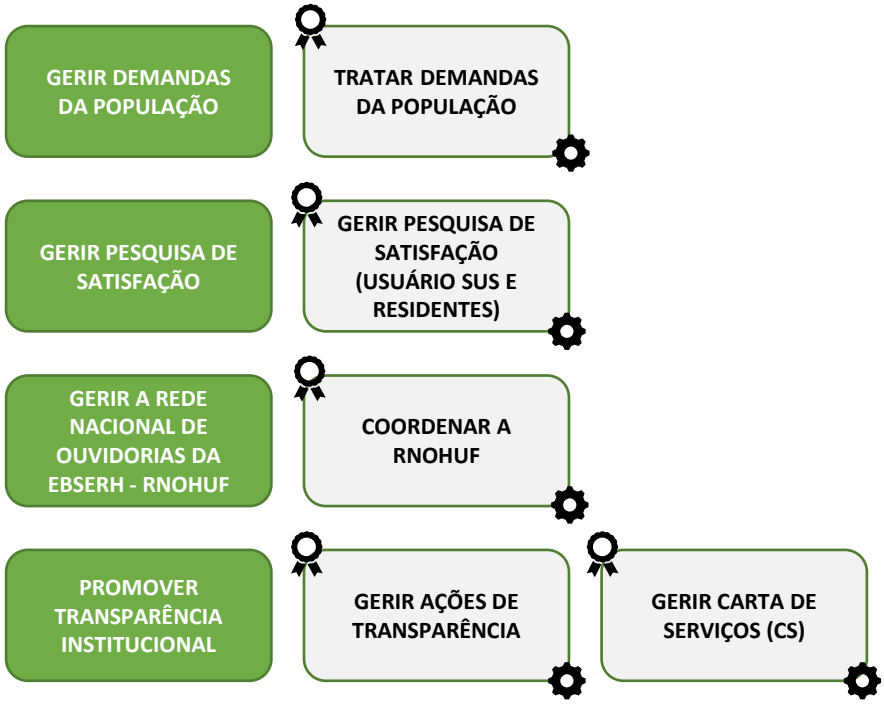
GERIR DEMANDAS DA POPULAÇÃO

TRATAR DEMANDAS DA POPULAÇÃO

GERIR PESQUISA DE SATISFAÇÃO

GERIR PESQUISA DE SATISFAÇÃO (USUÁRIO SUS E RESIDENTES)

GERIR A REDE NACIONAL DE OUVIDORIAS DA EBSERH - RNOHUF

COORDENAR A RNOHUF

PROMOVER TRANSPARÊNCIA INSTITUCIONAL

GERIR AÇÕES DE TRANSPARÊNCIA

GERIR CARTA DE SERVIÇOS (CS)